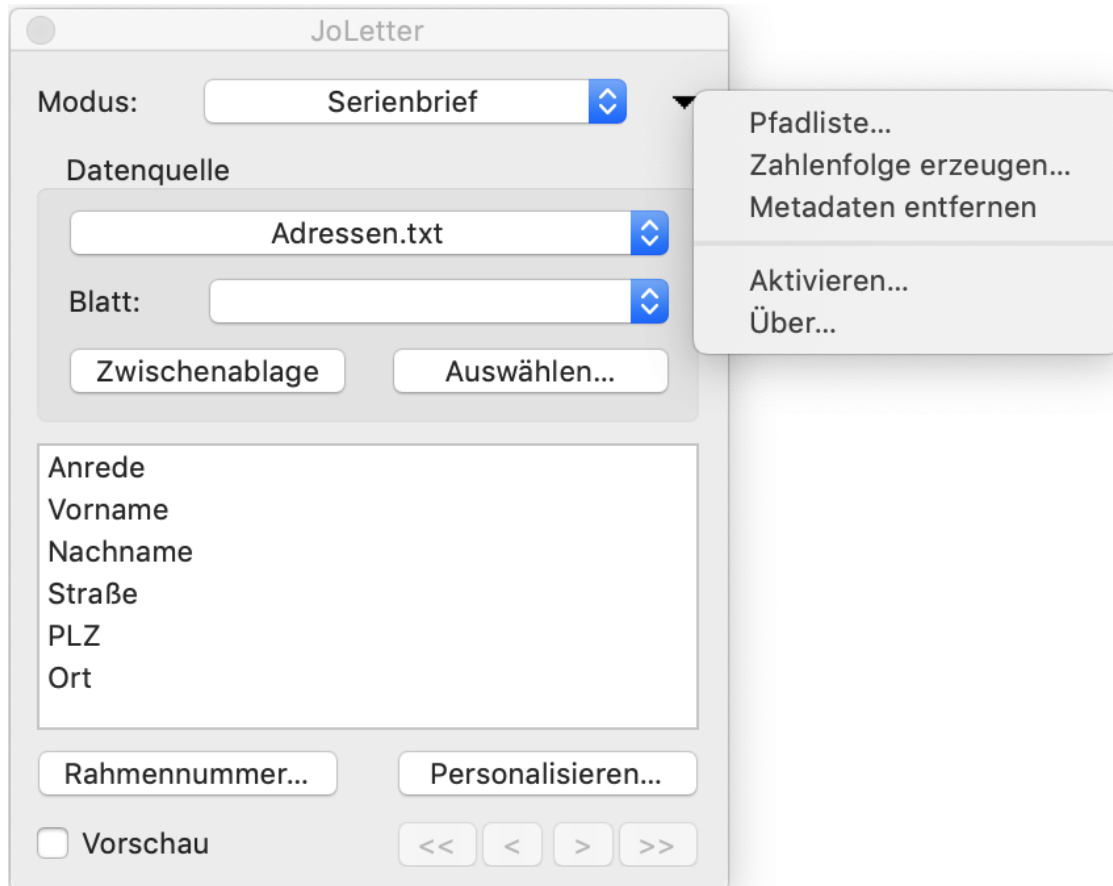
JoLetter

Modus: Serienbrief

Pfadliste…
Zahlenfolge erzeugen…
Metadaten entfernen

Aktivieren…
Über…

Datenquelle

Adressen.txt

Blatt:

Zwischenablage
Auswählen…

Anrede
Vorname
Nachname
Straße
PLZ
Ort

Rahmennummer…
Personalisieren…

Vorschau
<<
<
>
>>